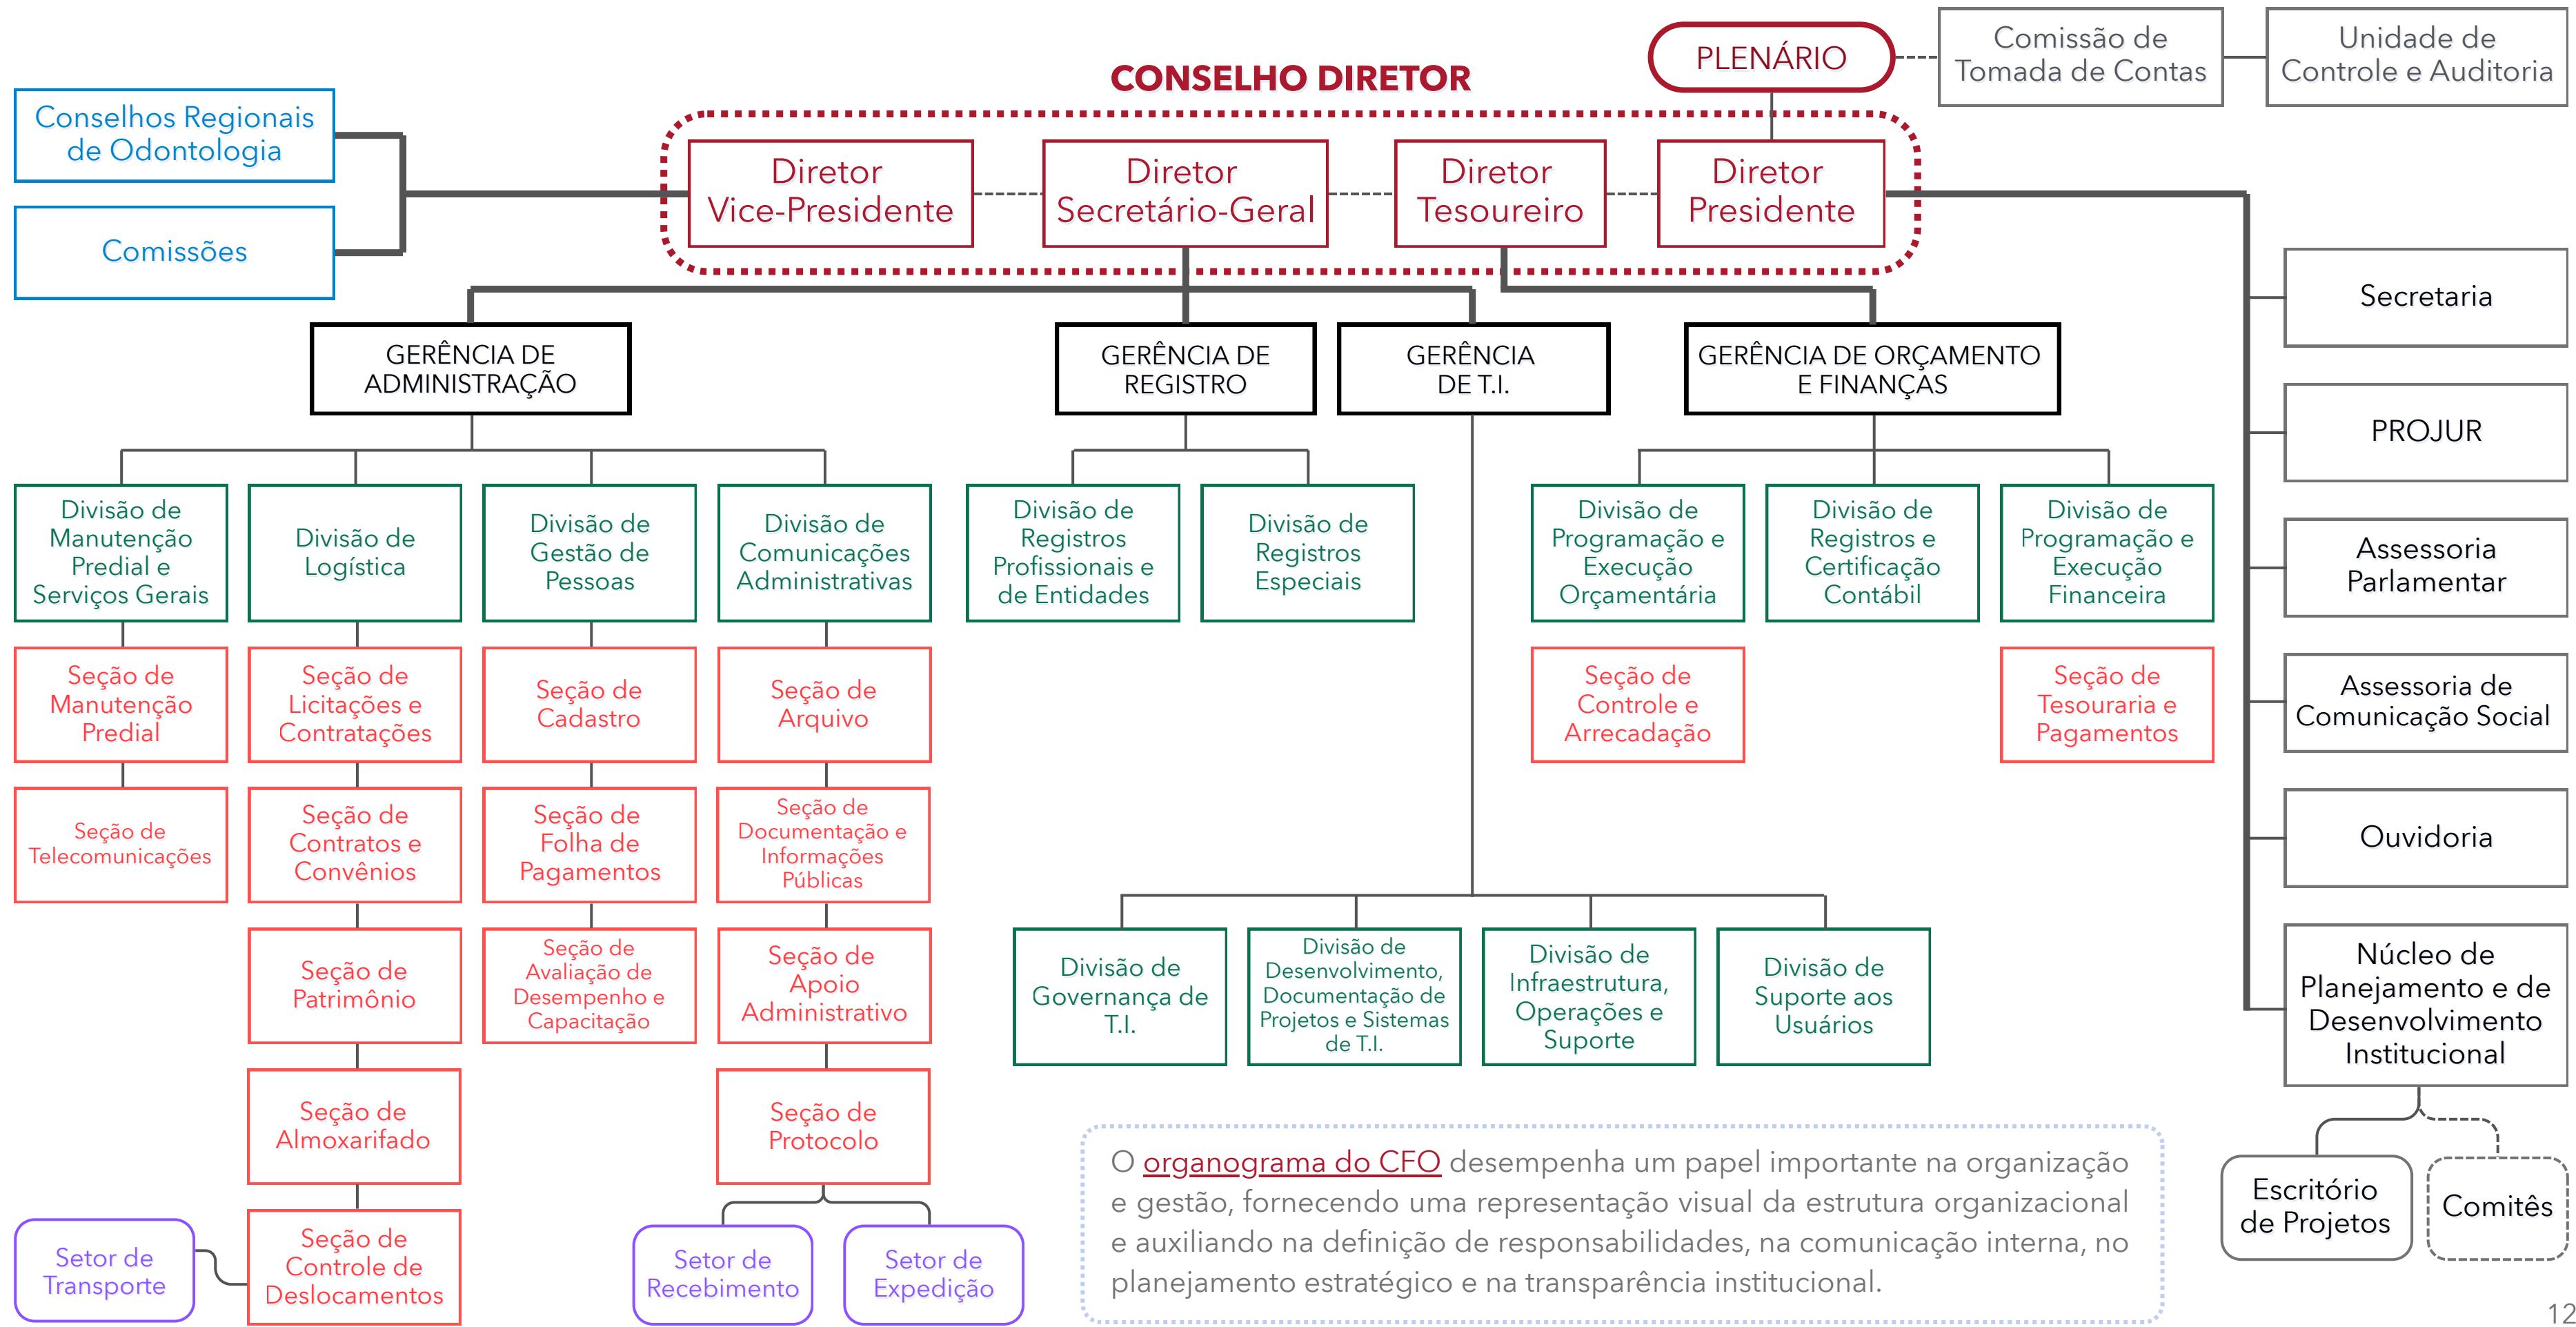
PLENÁRIO

Comissão de Tomada de Contas

Unidade de Controle e Auditoria

CONSELHO DIRETOR

Conselhos Regionais de Odontologia

Comissões

Diretor Vice-Presidente

Diretor Secretário-Geral

Diretor Tesoureiro

Diretor Presidente

Secretaria

PROJUR

Assessoria Parlamentar

Assessoria de Comunicação Social

Ouvidoria

Núcleo de Planejamento e de Desenvolvimento Institucional

Escritório de Projetos

Comitês

GERÊNCIA DE ADMINISTRAÇÃO

GERÊNCIA DE REGISTRO

GERÊNCIA DE T.I.

GERÊNCIA DE ORÇAMENTO E FINANÇAS

Divisão de Manutenção Predial e Serviços Gerais

Seção de Manutenção Predial

Seção de Telecomunicações

Setor de Transporte

Divisão de Logística

Seção de Licitações e Contratações

Seção de Contratos e Convênios

Seção de Patrimônio

Seção de Almoxarifado

Seção de Controle de Deslocamentos

Divisão de Gestão de Pessoas

Seção de Cadastro

Seção de Folha de Pagamentos

Seção de Avaliação de Desempenho e Capacitação

Divisão de Comunicações Administrativas

Seção de Arquivo

Seção de Documentação e Informações Públicas

Seção de Apoio Administrativo

Seção de Protocolo

Setor de Recebimento

Setor de Expedição

Divisão de Registros Profissionais e de Entidades

Divisão de Registros Especiais

Divisão de Governança de T.I.

Divisão de Desenvolvimento, Documentação de Projetos e Sistemas de T.I.

Divisão de Infraestrutura, Operações e Suporte

Divisão de Suporte aos Usuários

Divisão de Programação e Execução Orçamentária

Seção de Controle e Arrecadação

Divisão de Registros e Certificação Contábil

Divisão de Programação e Execução Financeira

Seção de Tesouraria e Pagamentos

O organograma do CFO desempenha um papel importante na organização e gestão, fornecendo uma representação visual da estrutura organizacional e auxiliando na definição de responsabilidades, na comunicação interna, no planejamento estratégico e na transparência institucional.

12